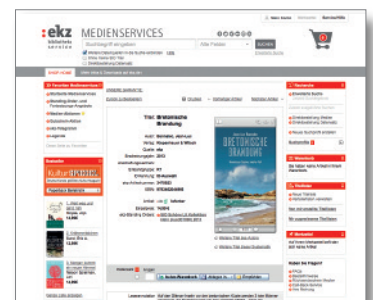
:ekz bibliotheks service

MEDIENSERVICES

Suchbegriff eingeben

Alle Felder

SUCHEN

Erweiterte Suche

Mein Konto

Merkliste

Servicehilfe

SHOP HOME

Titel: Bretonische Brandung

Autor: Bannalec, Jean-Luc

Verlag: Kiepenheuer & Witsch

BRETONISCHE BRANDUNG

Kultur

Neuerscheinungen

Warenkorb

Newsletter